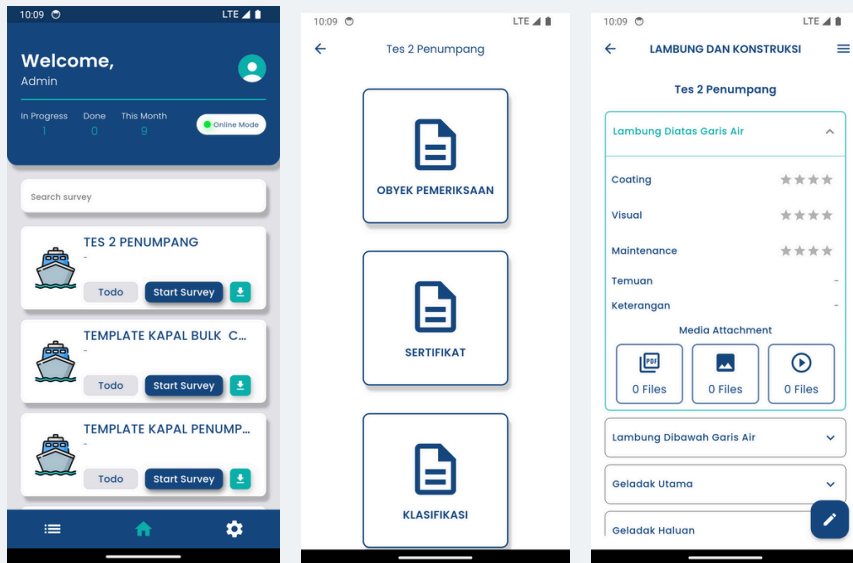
10:09 LTE

Welcome,
Admin

In Progress
1
Done
0
This Month
9
Online Mode

Search survey

TES 2 PENUMPANG
-
Todo
Start Survey

TEMPLATE KAPAL BULK C...
-
Todo
Start Survey

TEMPLATE KAPAL PENUMP...
-
Todo
Start Survey

10:09 LTE

Tes 2 Penumpang

OBYEK PEMERIKSAAN

SERTIFIKAT

KLASIFIKASI

10:09 LTE

LAMBUNG DAN KONSTRUKSI

Tes 2 Penumpang

Lambung Diatas Garis Air

Coating
Visual
Maintenance
Temuan -
Keterangan -

Media Attachment
PDF
0 Files
0 Files
0 Files

Lambung Dibawah Garis Air

Geladak Utama

Geladak Haluan